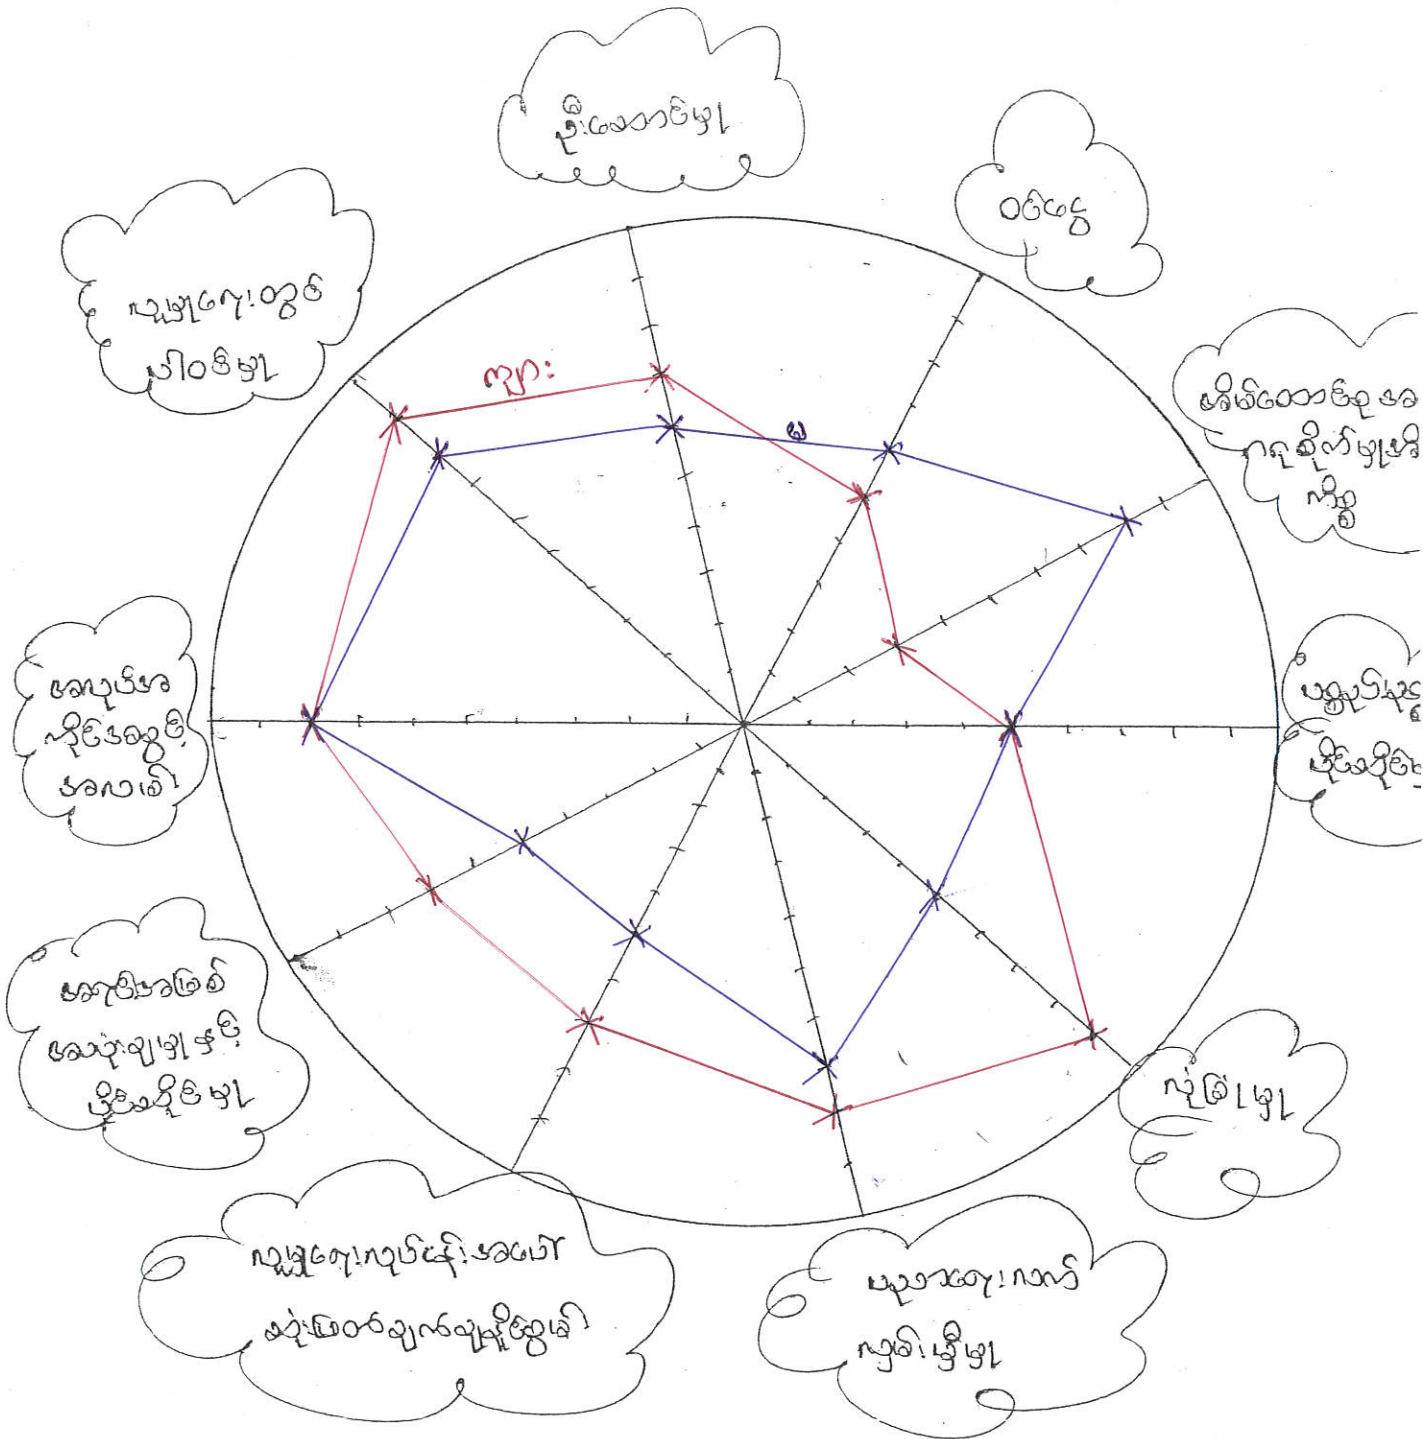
ဦးဆောင်မှု

ဝင်ငွေ

ဖိအားပေးမှုအား ကုစားနိုင်မှုစွမ်းရည်

ပညာရေးဆိုင်ရာ

လုံခြုံမှု

ကျန်းမာရေးဆိုင်ရာ ဝန်ဆောင်မှု

လူမှုရေးကွန်ရက်များနှင့် ဆက်သွယ်ဆောင်ရွက်မှု

လူမှုရေးဆိုင်ရာ ဆုံးဖြတ်ချက်ချမှတ်မှု

လူမှုရေးတွင် ပါဝင်မှု

ကျား:

မ

အခွင့်အလမ်း ရရှိနိုင်မှု